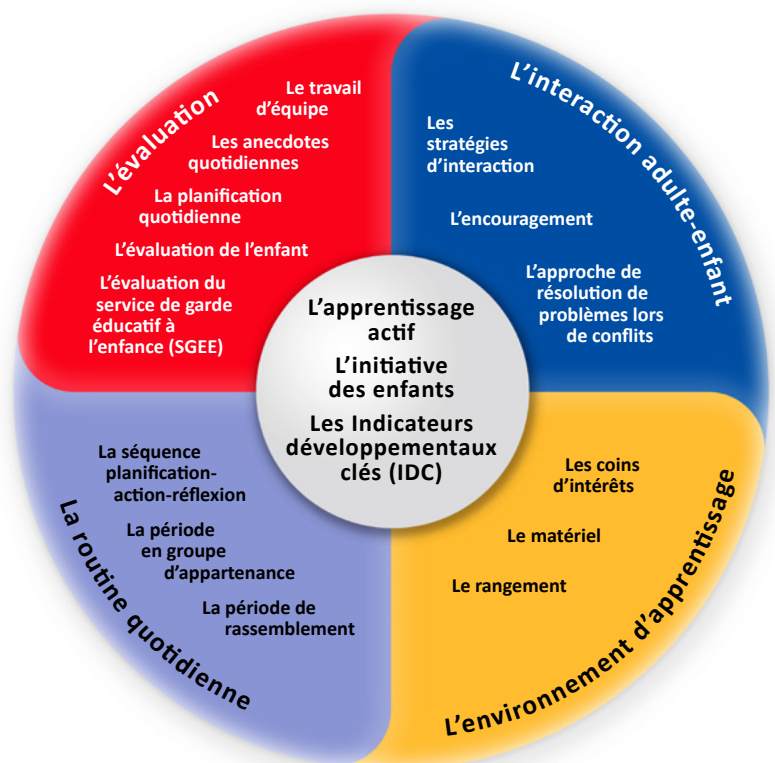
L'évaluation

Le travail d'équipe

Les anecdotes quotidiennes

La planification quotidienne

L'évaluation de l'enfant

L'évaluation du service de garde éducatif à l'enfance (SGEE)

L'interaction adulte-enfant

Les stratégies d'interaction

L'encouragement

L'approche de résolution de problèmes lors de conflits

L'apprentissage actif

L'initiative des enfants

Les Indicateurs développementaux clés (IDC)

La routine quotidienne

La séquence planification-action-réflexion

La période en groupe d'appartenance

La période de rassemblement

L'environnement d'apprentissage

Les coins d'intérêts

Le matériel

Le rangement